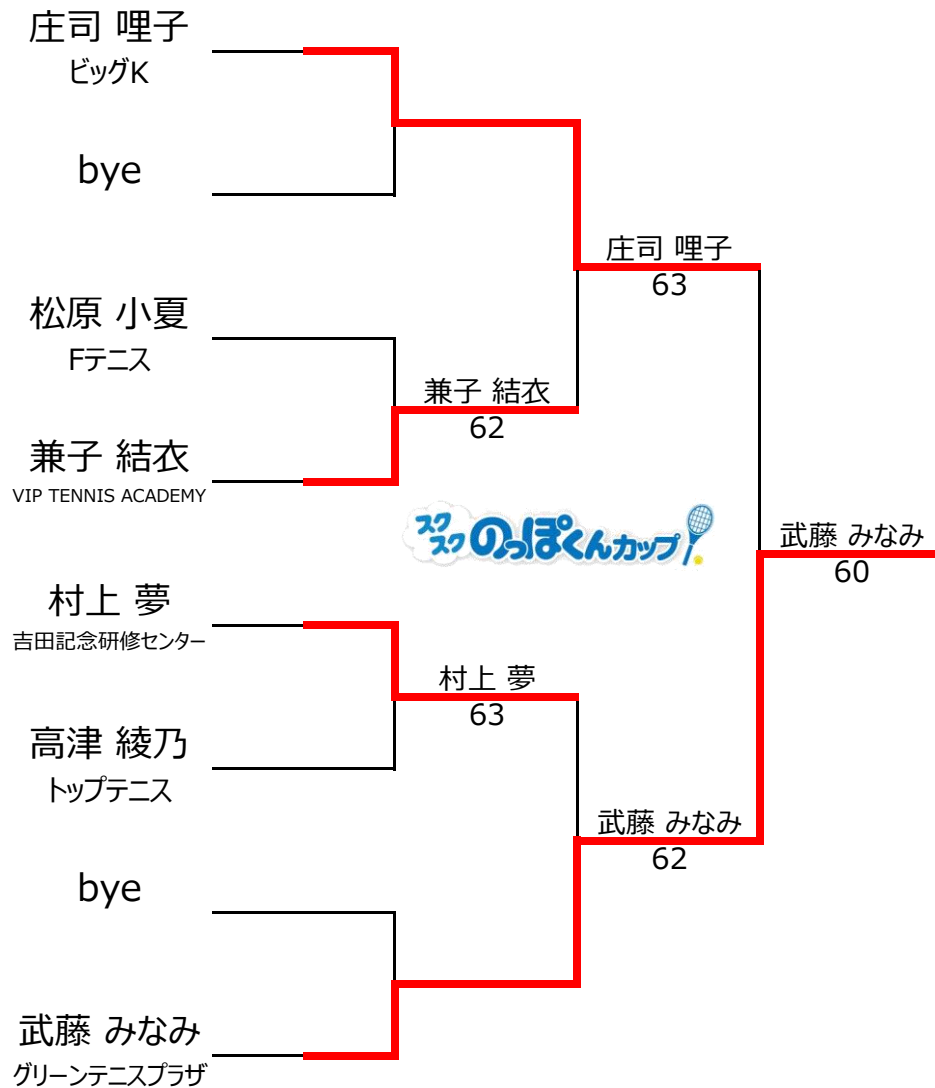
庄司 理子
ビッグK

bye

松原 小夏
Fテニス

兼子 結衣
VIP TENNIS ACADEMY

村上 夢
吉田記念研修センター

高津 綾乃
トップテニス

bye

武藤 みなみ
グリーンテニスプラザ

兼子 結衣
62

村上 夢
63

庄司 理子
63

武藤 みなみ
62

武藤 みなみ
60

スクスクのっぽくんカップ